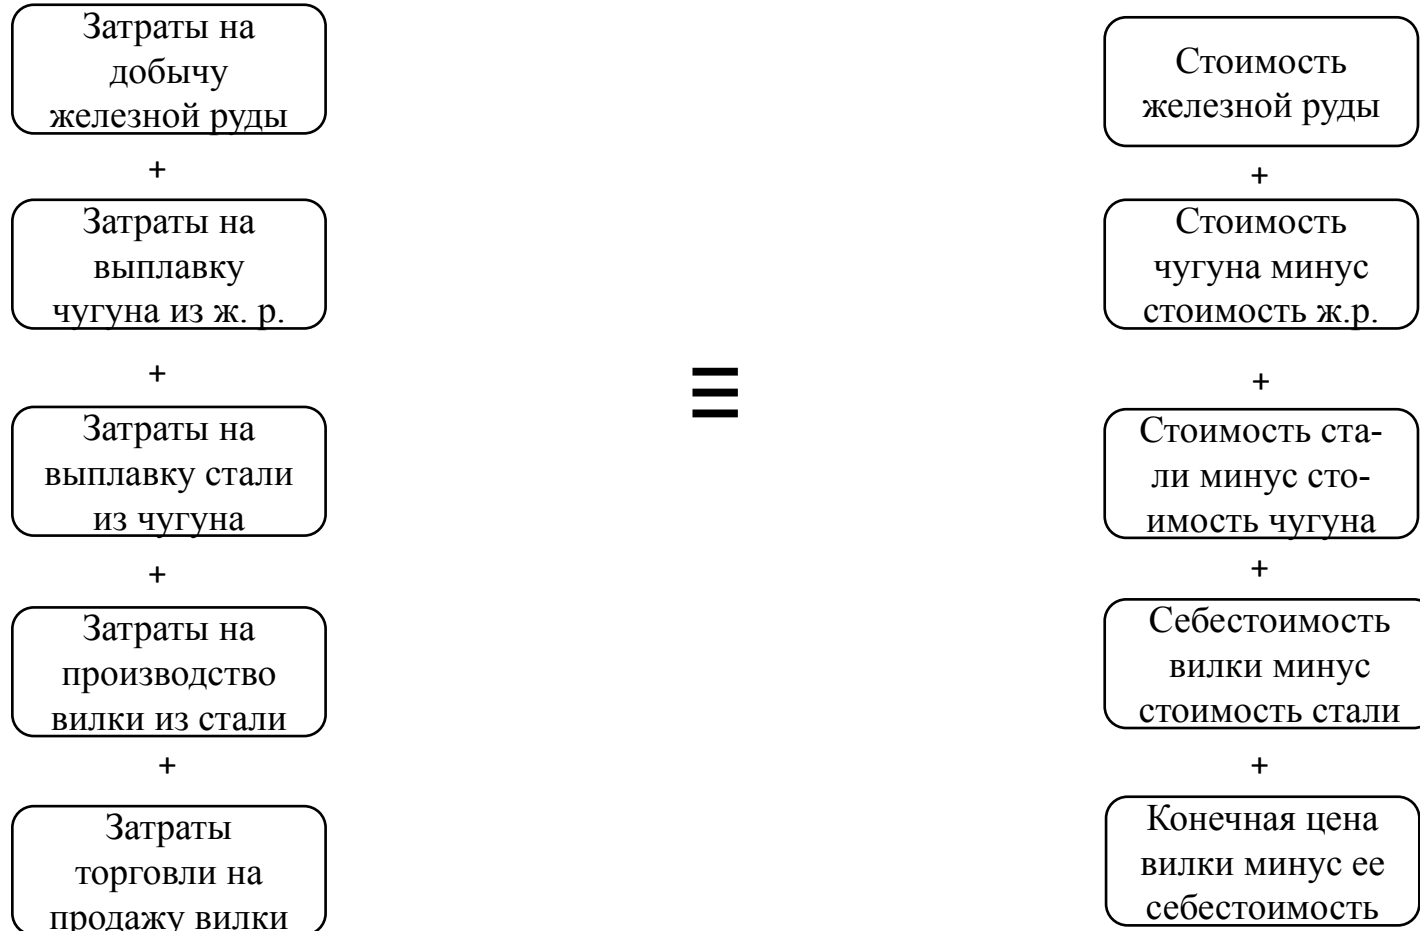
Затраты на добычу железной руды

+

Затраты на выплавку чугуна из ж. р.

+

Затраты на выплавку стали из чугуна

+

Затраты на производство вилки из стали

+

Затраты торговли на продажу вилки

≡

Стоимость железной руды

+

Стоимость чугуна минус стоимость ж.р.

+

Стоимость стали минус стоимость чугуна

+

Себестоимость вилки минус стоимость стали

+

Конечная цена вилки минус ее себестоимость